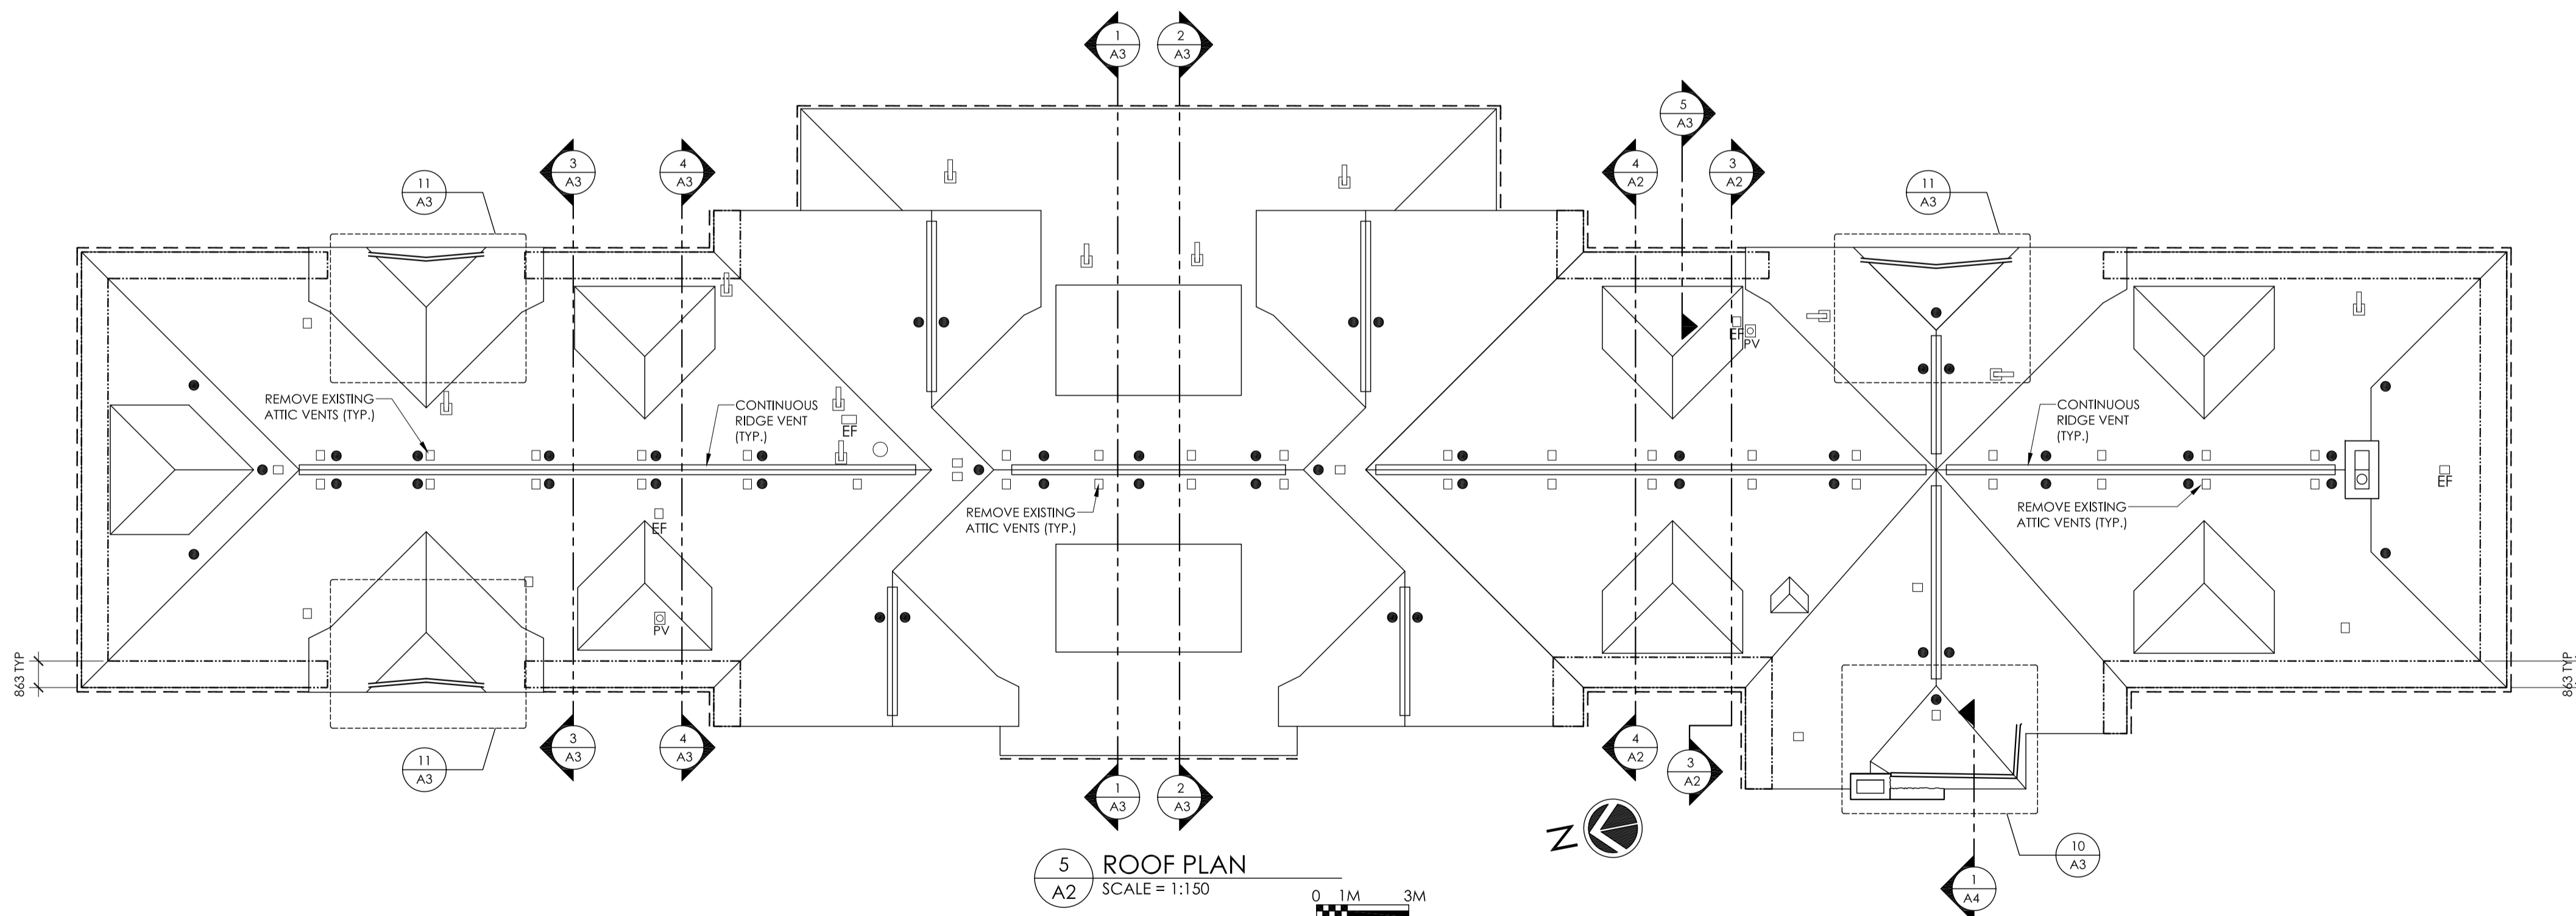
1
A3
2
A3
5
A3
3
A3
4
A3
4
A2
3
A2
11
A3
11
A3
REMOVE EXISTING ATTIC VENTS (TYP.)
CONTINUOUS RIDGE VENT (TYP.)
EF
EF
PV
CONTINUOUS RIDGE VENT (TYP.)
REMOVE EXISTING ATTIC VENTS (TYP.)
EF
REMOVE EXISTING ATTIC VENTS (TYP.)
EF
PV
863 TYP
863 TYP
11
A3
3
A3
4
A3
1
A3
2
A3
4
A2
3
A2
10
A3
1
A4
N
5
A2
ROOF PLAN
SCALE = 1:150
0 1M 3M